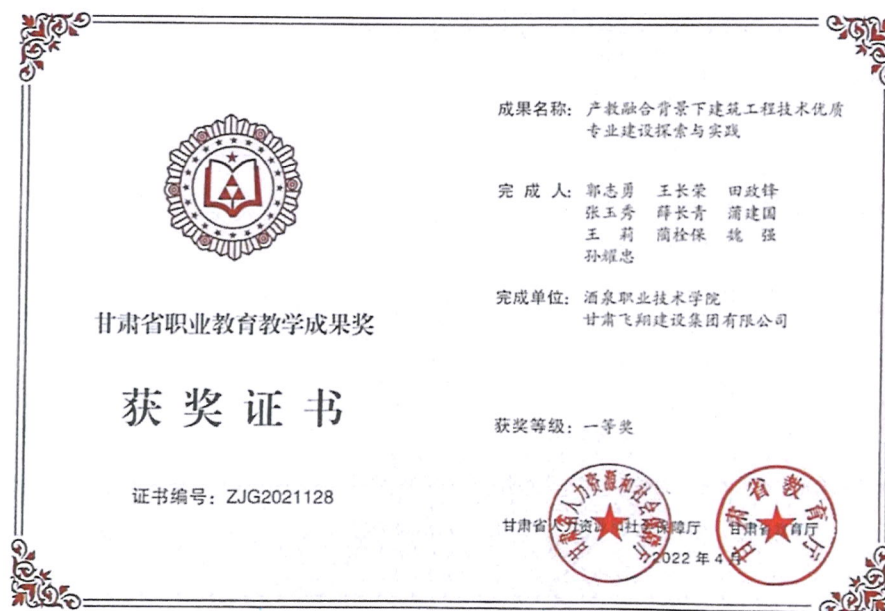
甘肃省职业教育教学成果奖

获奖证书

证书编号：ZJG2021128

成果名称：产教融合背景下建筑工程技术优质专业建设探索与实践

完成人：郭志勇　王长荣　田政锋
张玉秀　薛长青　蒲建国
王　莉　蔺栓保　魏　强
孙耀忠

完成单位：酒泉职业技术学院
甘肃飞翔建设集团有限公司

获奖等级：一等奖

甘肃省人力资源和社会保障厅　甘肃省教育厅

2022年4月

甘肃省人力资源和社会保障厅

甘肃省教育厅